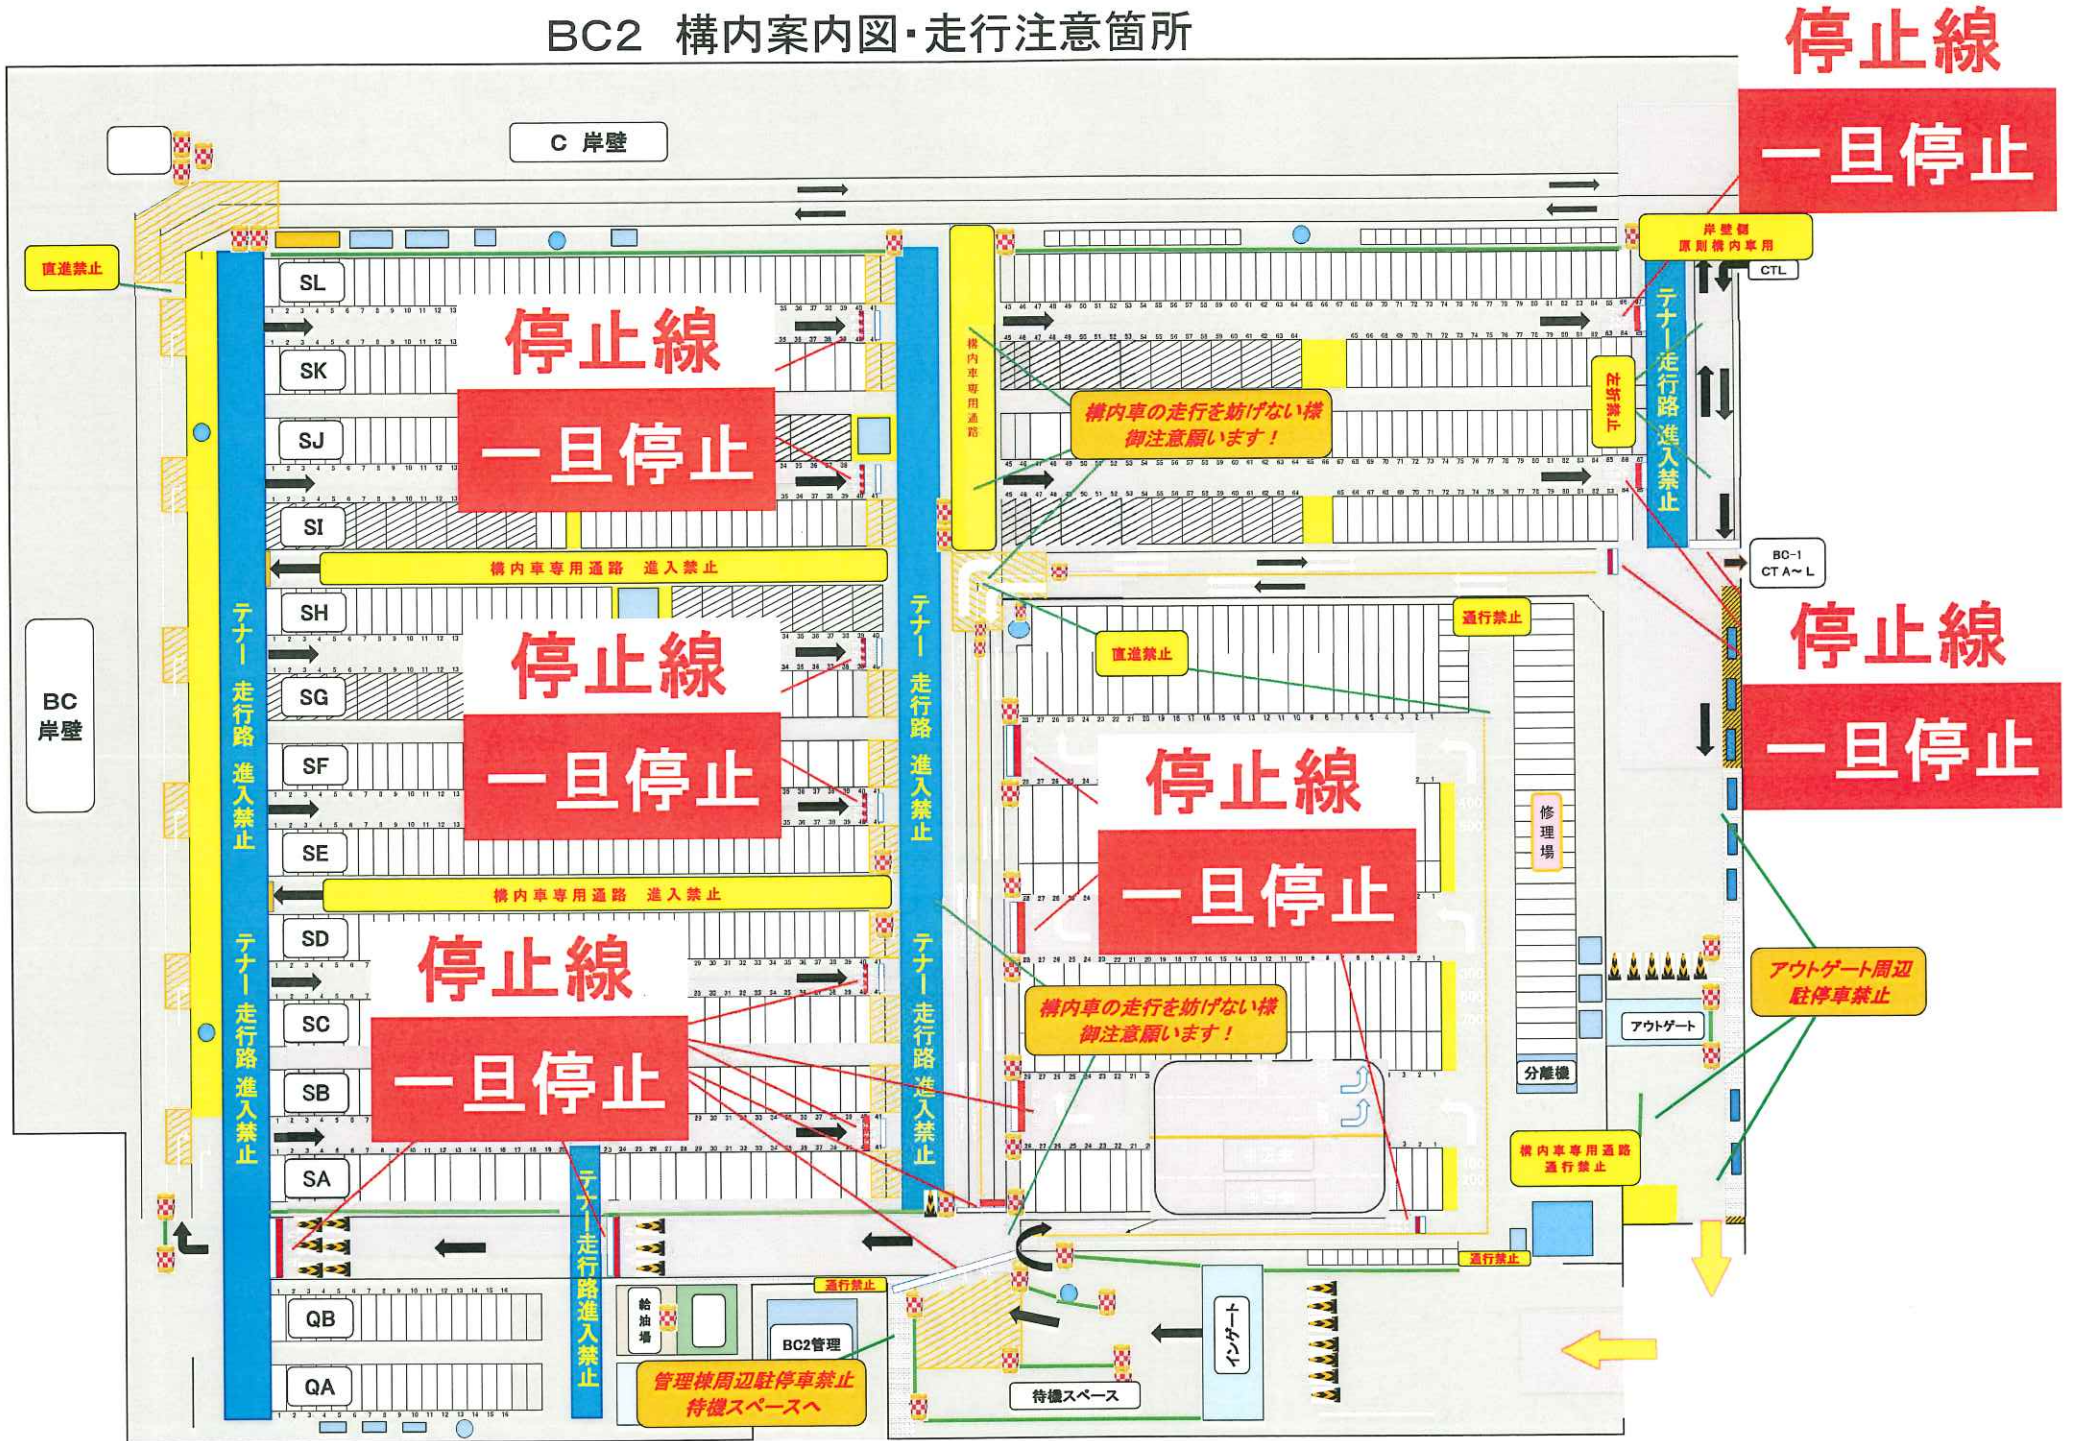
BC2 構内案内図・走行注意箇所

停止線
一旦停止

C 岸壁

直進禁止

岸壁側
原則構内車用

CTL

SL
SK
SJ
SI
SH
SG
SF
SE
SD
SC
SB
SA
QB
QA

停止線
一旦停止

停止線
一旦停止

停止線
一旦停止

停止線
一旦停止

停止線
一旦停止

構内車専用通路

構内車の走行を妨げない様
御注意願います！

走行禁止

テナー走行路 進入禁止

構内車専用通路 進入禁止

構内車専用通路 進入禁止

BC-1
CT A～L

BC
岸壁

テナー 走行路 進入禁止

テナー 走行路 進入禁止

テナー 走行路 進入禁止

テナー 走行路 進入禁止

テナー走行路進入禁止

通行禁止

直進禁止

修理場

構内車の走行を妨げない様
御注意願います！

アウトゲート周辺
駐停車禁止

アウトゲート

分離機

構内車専用通路
通行禁止

通行禁止

通行禁止

給油場

BC2管理

管理棟周辺駐停車禁止
待機スペースへ

待機スペース

インゲート